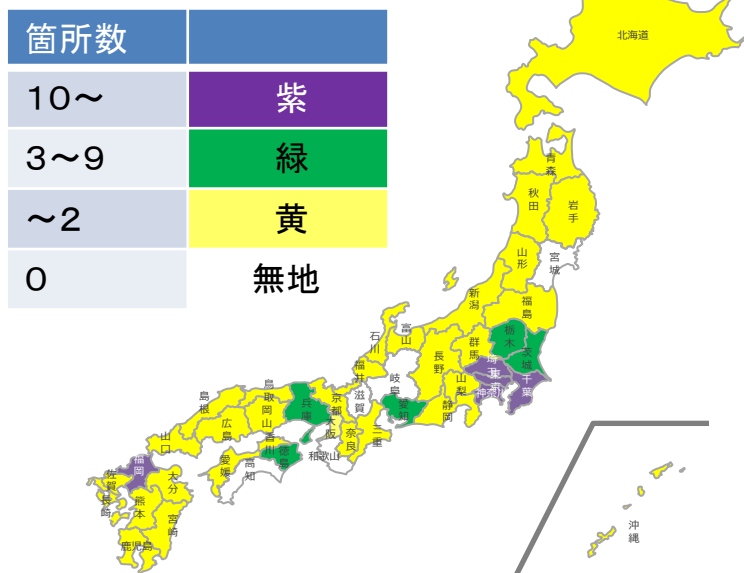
| 箇所数 | |
|---|---|
| 10～ | 紫 |
| 3～9 | 緑 |
| ～2 | 黄 |
| 0 | 無地 |

北海道
青森
秋田
岩手
山形
宮城
新潟
福島
石川
富山
栃木
群馬
茨城
長野
埼玉
東京
千葉
神奈川
山梨
福井
岐阜
静岡
愛知
滋賀
京都
大阪
奈良
三重
和歌山
兵庫
鳥取
岡山
島根
広島
山口
香川
徳島
愛媛
高知
福岡
佐賀
長崎
大分
熊本
宮崎
鹿児島
沖縄